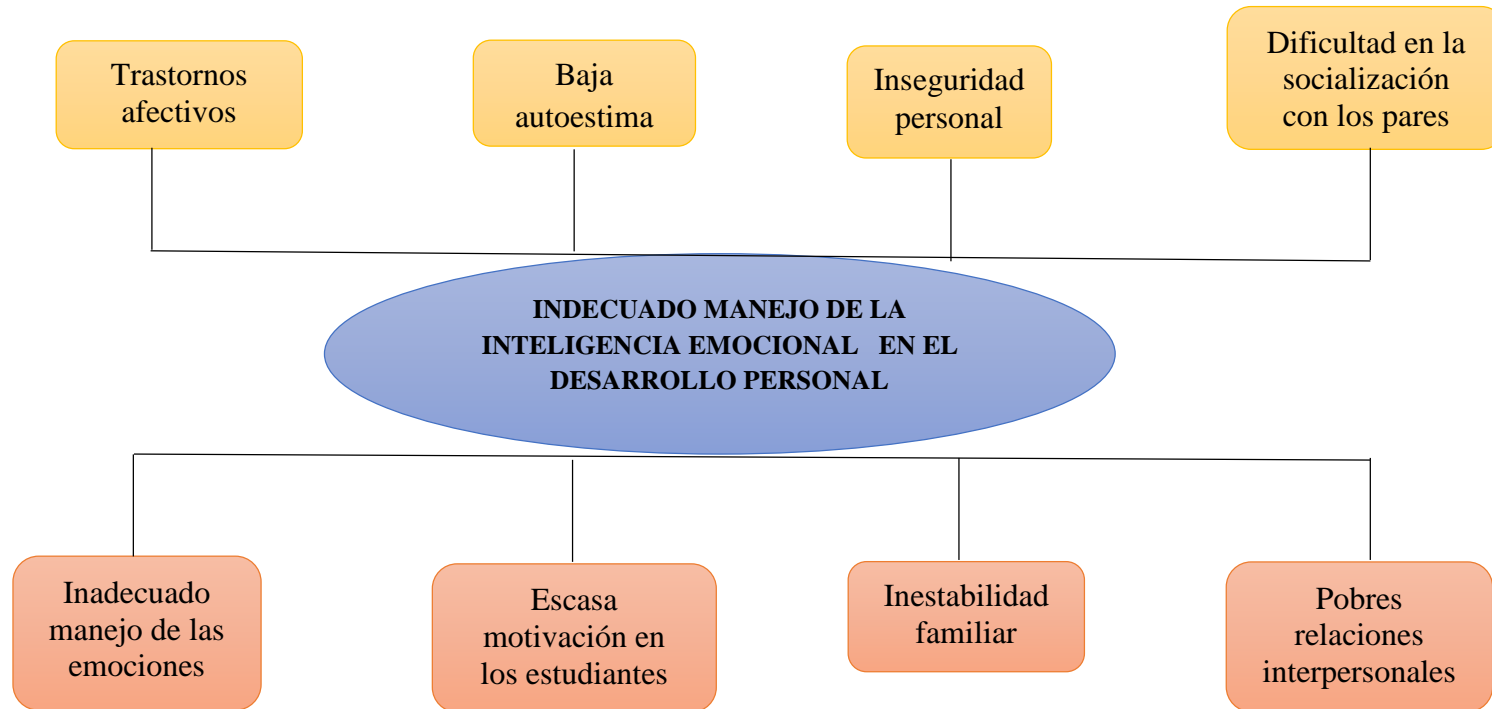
Trastornos afectivos

Baja autoestima

Inseguridad personal

Dificultad en la socialización con los pares

INDECUADO MANEJO DE LA INTELIGENCIA EMOCIONAL EN EL DESARROLLO PERSONAL

Inadecuado manejo de las emociones

Escasa motivación en los estudiantes

Inestabilidad familiar

Pobres relaciones interpersonales